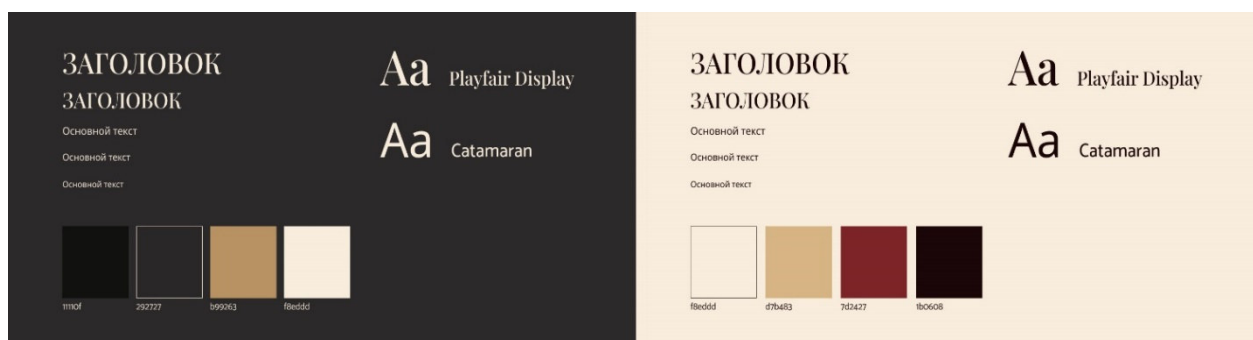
ЗАГОЛОВОК
ЗАГОЛОВОК
Основной текст
Основной текст
Основной текст

Aa Playfair Display
Aa Catamaran

11110f 292727 b99263 f8eddd

ЗАГОЛОВОК
ЗАГОЛОВОК
Основной текст
Основной текст
Основной текст

Aa Playfair Display
Aa Catamaran

f8eddd d7b483 7d2427 1b0608